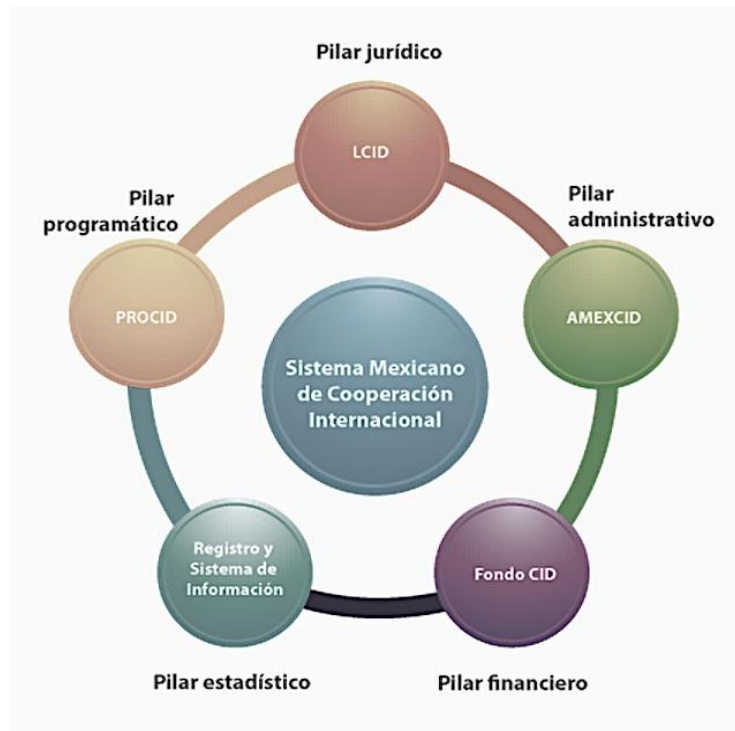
Pilar jurídico

LCID

Pilar programático

PROCID

Pilar administrativo

AMEXCID

Sistema Mexicano de Cooperación Internacional

Registro y Sistema de Información

Fondo CID

Pilar estadístico

Pilar financiero